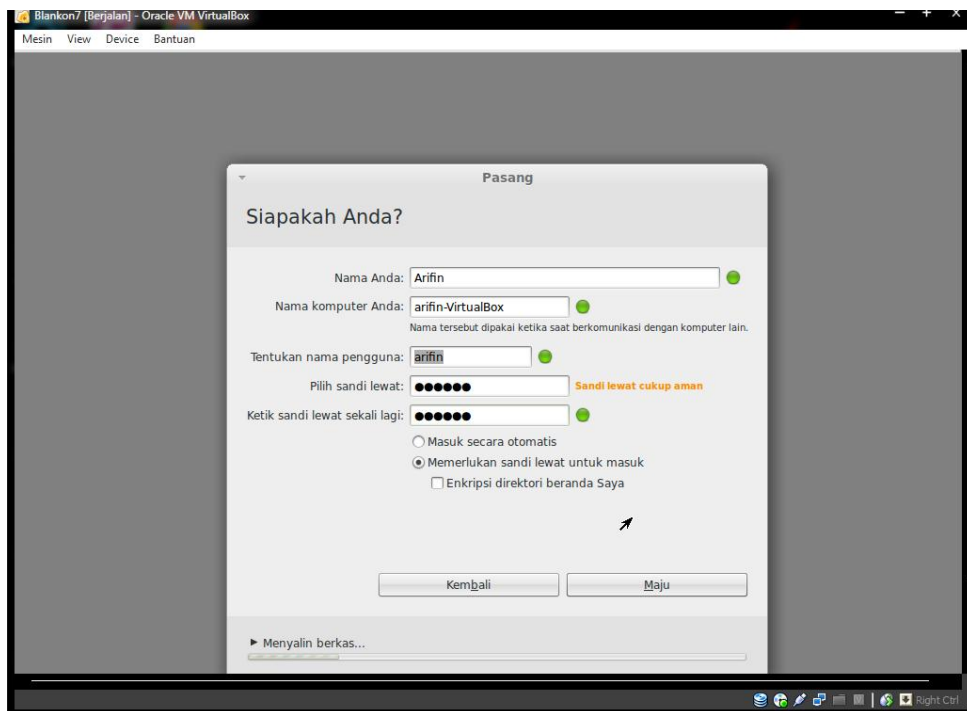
Blankon7 [Berjalan] - Oracle VM VirtualBox

Mesin View Device Bantuan

Pasang

Siapakah Anda?

Nama Anda: Arifin

Nama komputer Anda: arifin-VirtualBox

Nama tersebut dipakai ketika saat berkomunikasi dengan komputer lain.

Tentukan nama pengguna: arifin

Pilih sandi lewat: ●●●●●● Sandi lewat cukup aman

Ketik sandi lewat sekali lagi: ●●●●●●

Masuk secara otomatis

Memerlukan sandi lewat untuk masuk

Enkripsi direktori beranda Saya

Kembali

Maju

► Menyalin berkas...

Right Ctrl